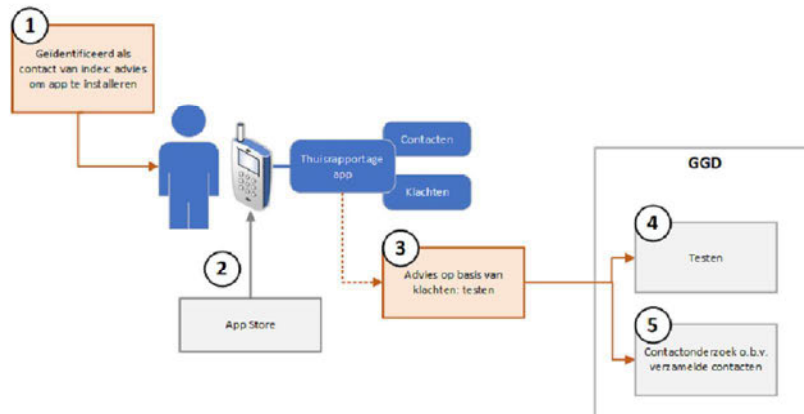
1

Geïdentificeerd als contact van index: advies om app te installeren

Thuisrapportage app

Contacten

Klachten

2

App Store

3

Advies op basis van klachten: testen

GGD

4

Testen

5

Contactonderzoek o.b.v. verzamelde contacten